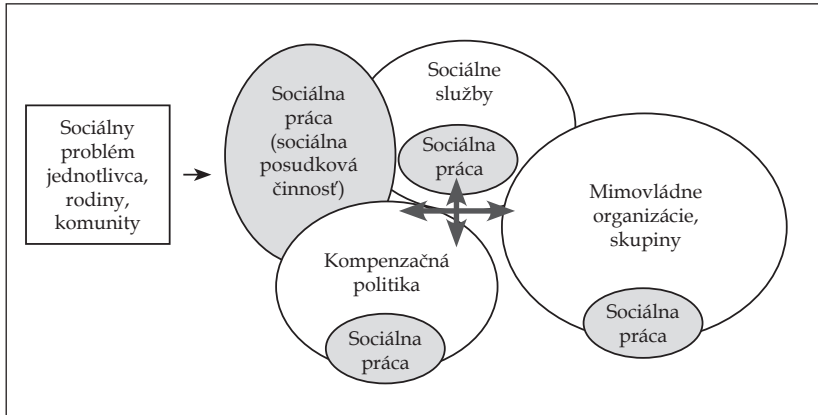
Sociálny problém jednotlivca, rodiny, komunity

Sociálna práca (sociálna posudková činnosť)

Sociálne služby

Sociálna práca

Mimovládne organizácie, skupiny

Kompenzačná politika

Sociálna práca

Sociálna práca